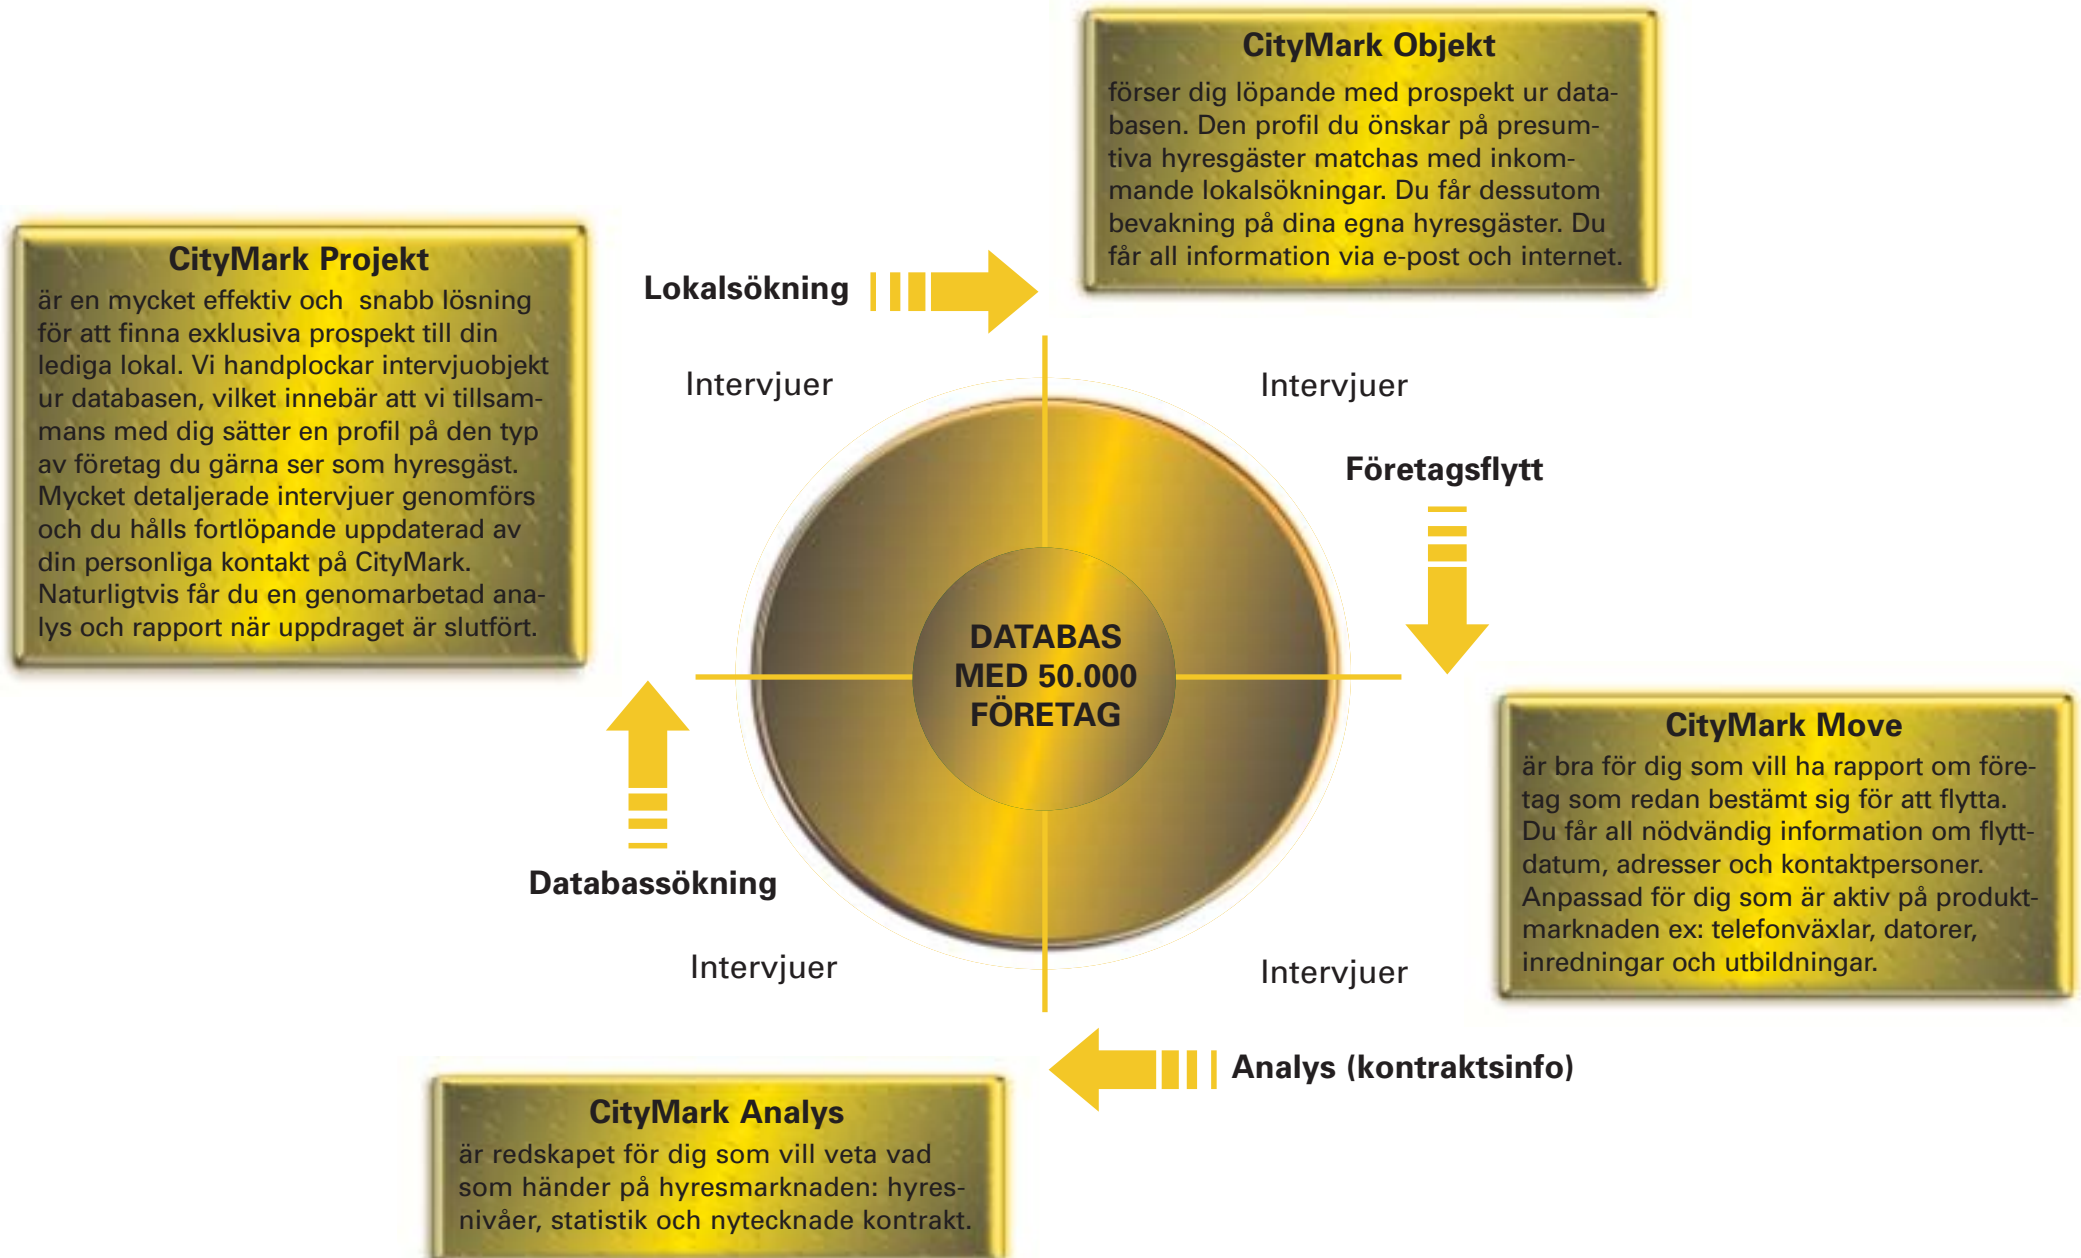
CityMark Objekt
förser dig löpande med prospekt ur databasen. Den profil du önskar på presumtiva hyresgäster matchas med inkommande lokalsökningar. Du får dessutom bevakning på dina egna hyresgäster. Du får all information via e-post och internet.

CityMark Projekt
är en mycket effektiv och snabb lösning för att finna exklusiva prospekt till din lediga lokal. Vi handplockar intervjuobjekt ur databasen, vilket innebär att vi tillsammans med dig sätter en profil på den typ av företag du gärna ser som hyresgäst. Mycket detaljerade intervjuer genomförs och du hålls fortlöpande uppdaterad av din personliga kontakt på CityMark. Naturligtvis får du en genomarbetad analys och rapport när uppdraget är slutfört.

Lokalsökning

Intervjuer

Intervjuer

Företagsflytt

DATABAS
MED 50.000
FÖRETAG

CityMark Move
är bra för dig som vill ha rapport om företag som redan bestämt sig för att flytta. Du får all nödvändig information om flyttdatum, adresser och kontaktpersoner. Anpassad för dig som är aktiv på produktmarknaden ex: telefonväxlar, datorer, inredningar och utbildningar.

Databassökning

Intervjuer

Intervjuer

Analys (kontraktsinfo)

CityMark Analys
är redskapet för dig som vill veta vad som händer på hyresmarknaden: hyresnivåer, statistik och nytecknade kontrakt.